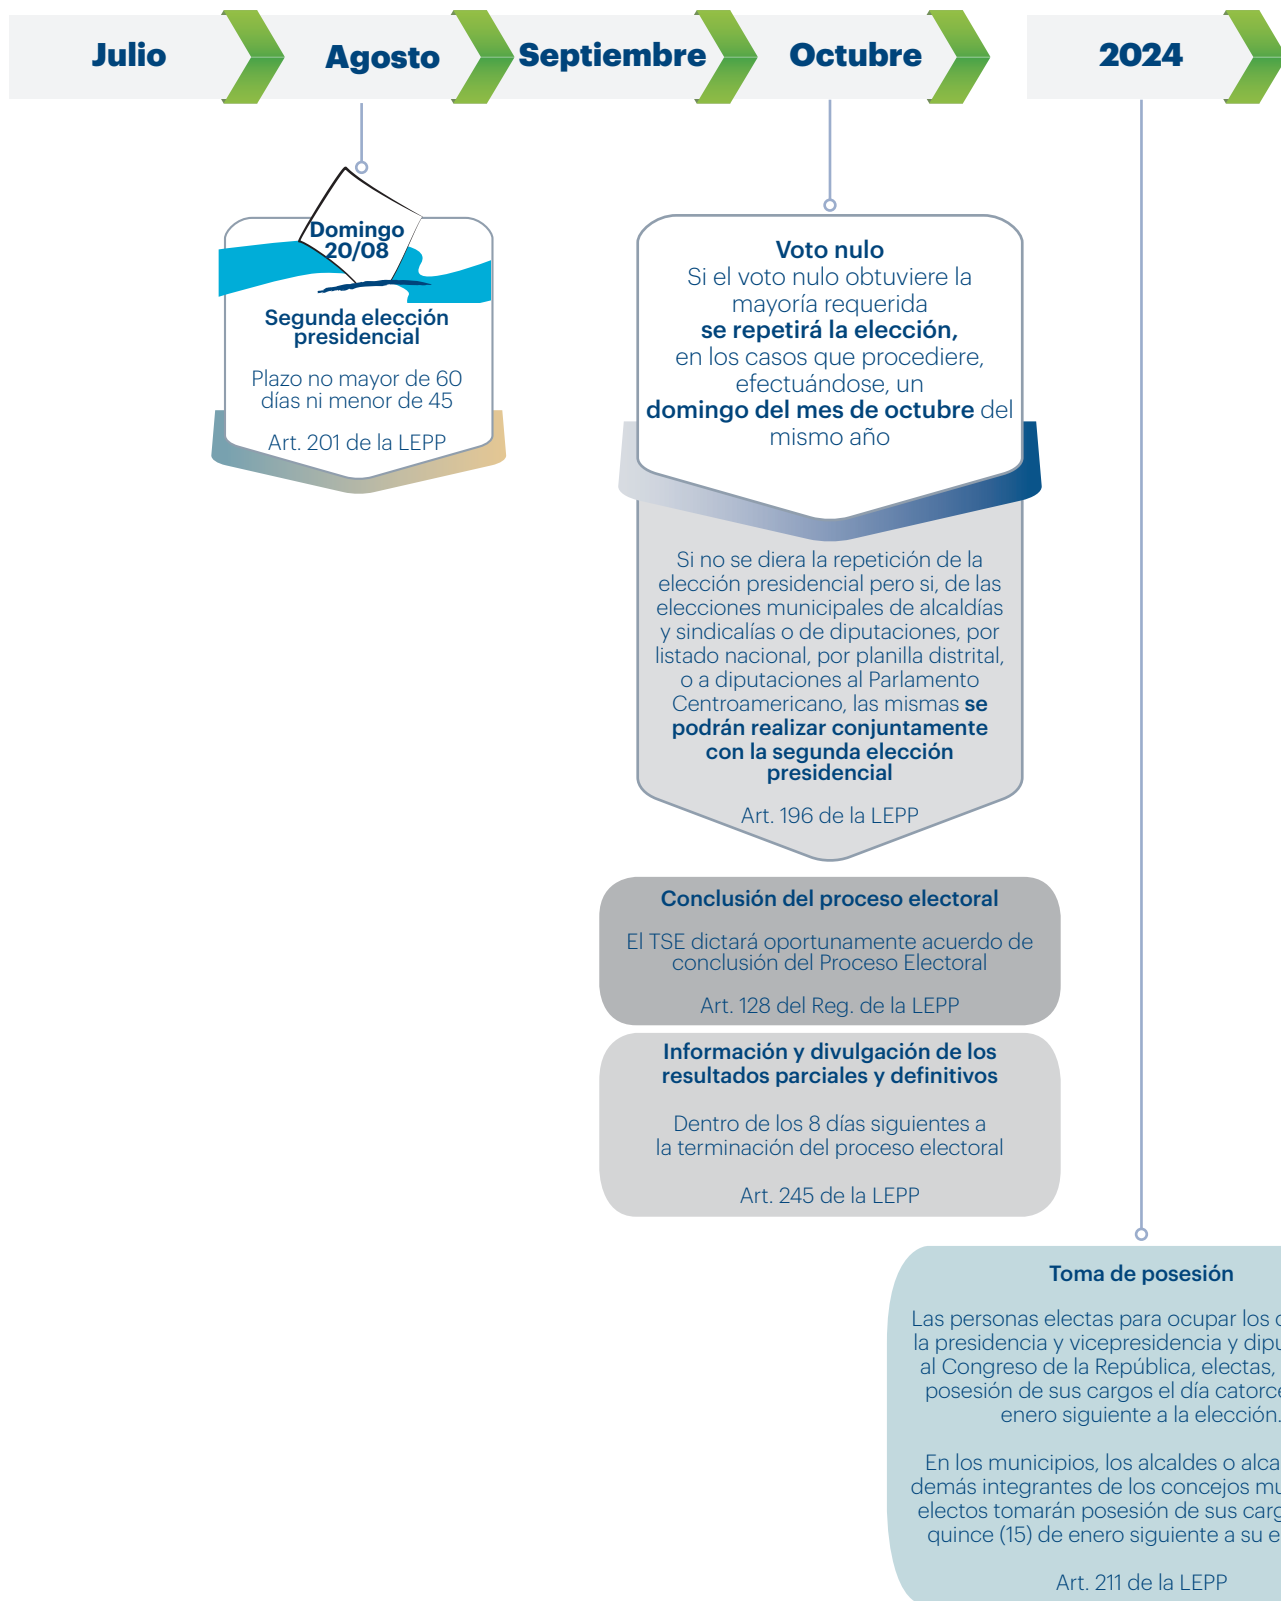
Julio

Agosto

Septiembre

Octubre

2024

Domingo 20/08

Segunda elección presidencial

Plazo no mayor de 60 días ni menor de 45

Art. 201 de la LEPP

Voto nulo
Si el voto nulo obtuviere la mayoría requerida **se repetirá la elección,** en los casos que procediere, efectuándose, un **domingo del mes de octubre** del mismo año

Si no se diera la repetición de la elección presidencial pero si, de las elecciones municipales de alcaldías y sindicalías o de diputaciones, por listado nacional, por planilla distrital, o a diputaciones al Parlamento Centroamericano, las mismas **se podrán realizar conjuntamente con la segunda elección presidencial**

Art. 196 de la LEPP

Conclusión del proceso electoral

El TSE dictará oportunamente acuerdo de conclusión del Proceso Electoral

Art. 128 del Reg. de la LEPP

Información y divulgación de los resultados parciales y definitivos

Dentro de los 8 días siguientes a la terminación del proceso electoral

Art. 245 de la LEPP

Toma de posesión

Las personas electas para ocupar los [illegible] la presidencia y vicepresidencia y dipu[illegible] al Congreso de la República, electas, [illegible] posesión de sus cargos el día catorce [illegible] enero siguiente a la elección.

En los municipios, los alcaldes o alca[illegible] demás integrantes de los concejos mu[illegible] electos tomarán posesión de sus carg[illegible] quince (15) de enero siguiente a su e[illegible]

Art. 211 de la LEPP